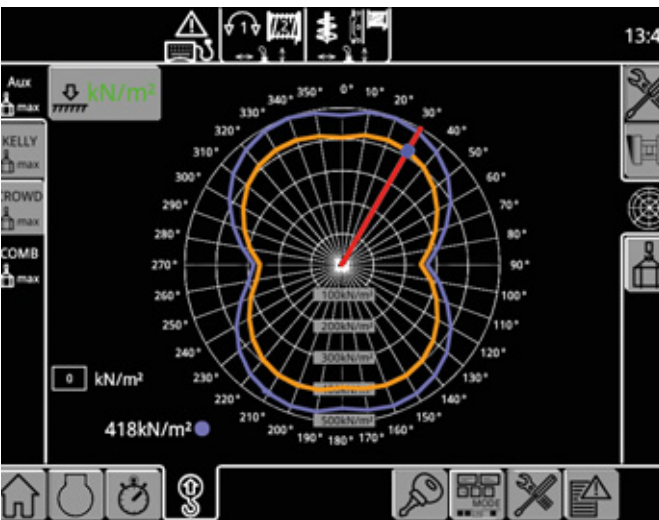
13:4

Aux max

kN/m²

KELLY max

CROWD max

COMB max

350° 0° 10°
340° 20°
330° 30°
320° 40°
310° 50°
300° 60°
290° 70°
280° 80°
270° 90°
260° 100°
250° 110°
240° 120°
230° 130°
220° 140°
210° 150°
200° 160°
190° 180° 170°

100kN/m²
200kN/m²
300kN/m²
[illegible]
500kN/m²

0 kN/m²

418kN/m²

MODE